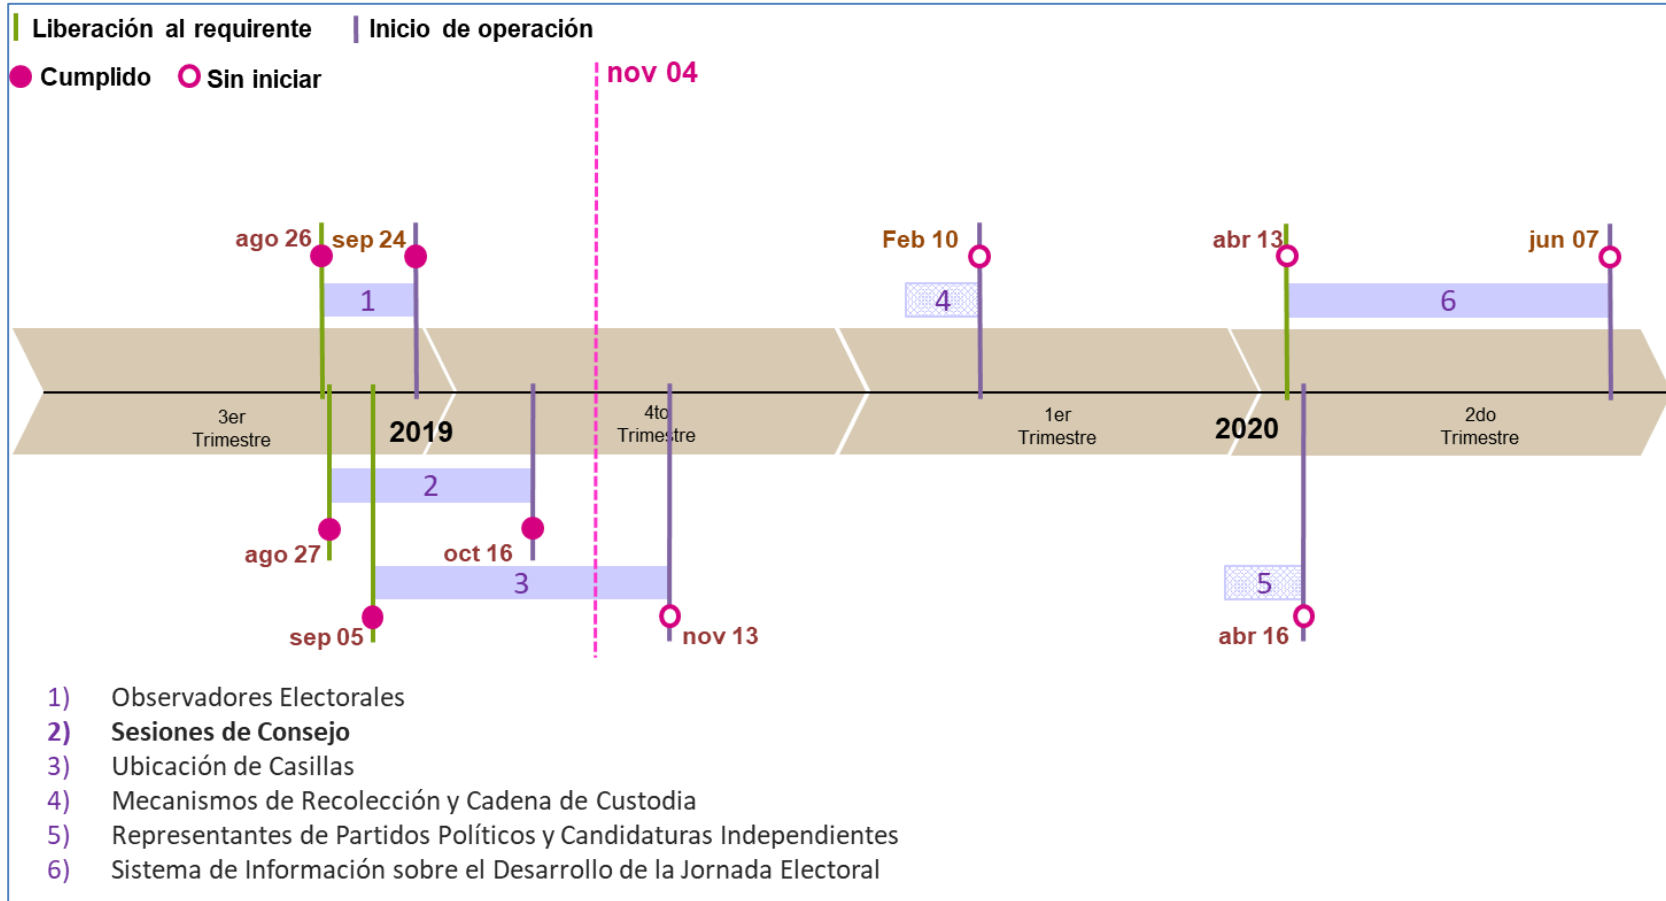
Liberación al requirente | Inicio de operación

Cumplido Sin iniciar

nov 04

ago 26 sep 24

1

Feb 10

4

abr 13

jun 07

6

3er Trimestre

2019

4to Trimestre

1er Trimestre

2020

2do Trimestre

2

ago 27

oct 16

3

5

sep 05

nov 13

abr 16

1) Observadores Electorales
2) Sesiones de Consejo
3) Ubicación de Casillas
4) Mecanismos de Recolección y Cadena de Custodia
5) Representantes de Partidos Políticos y Candidaturas Independientes
6) Sistema de Información sobre el Desarrollo de la Jornada Electoral